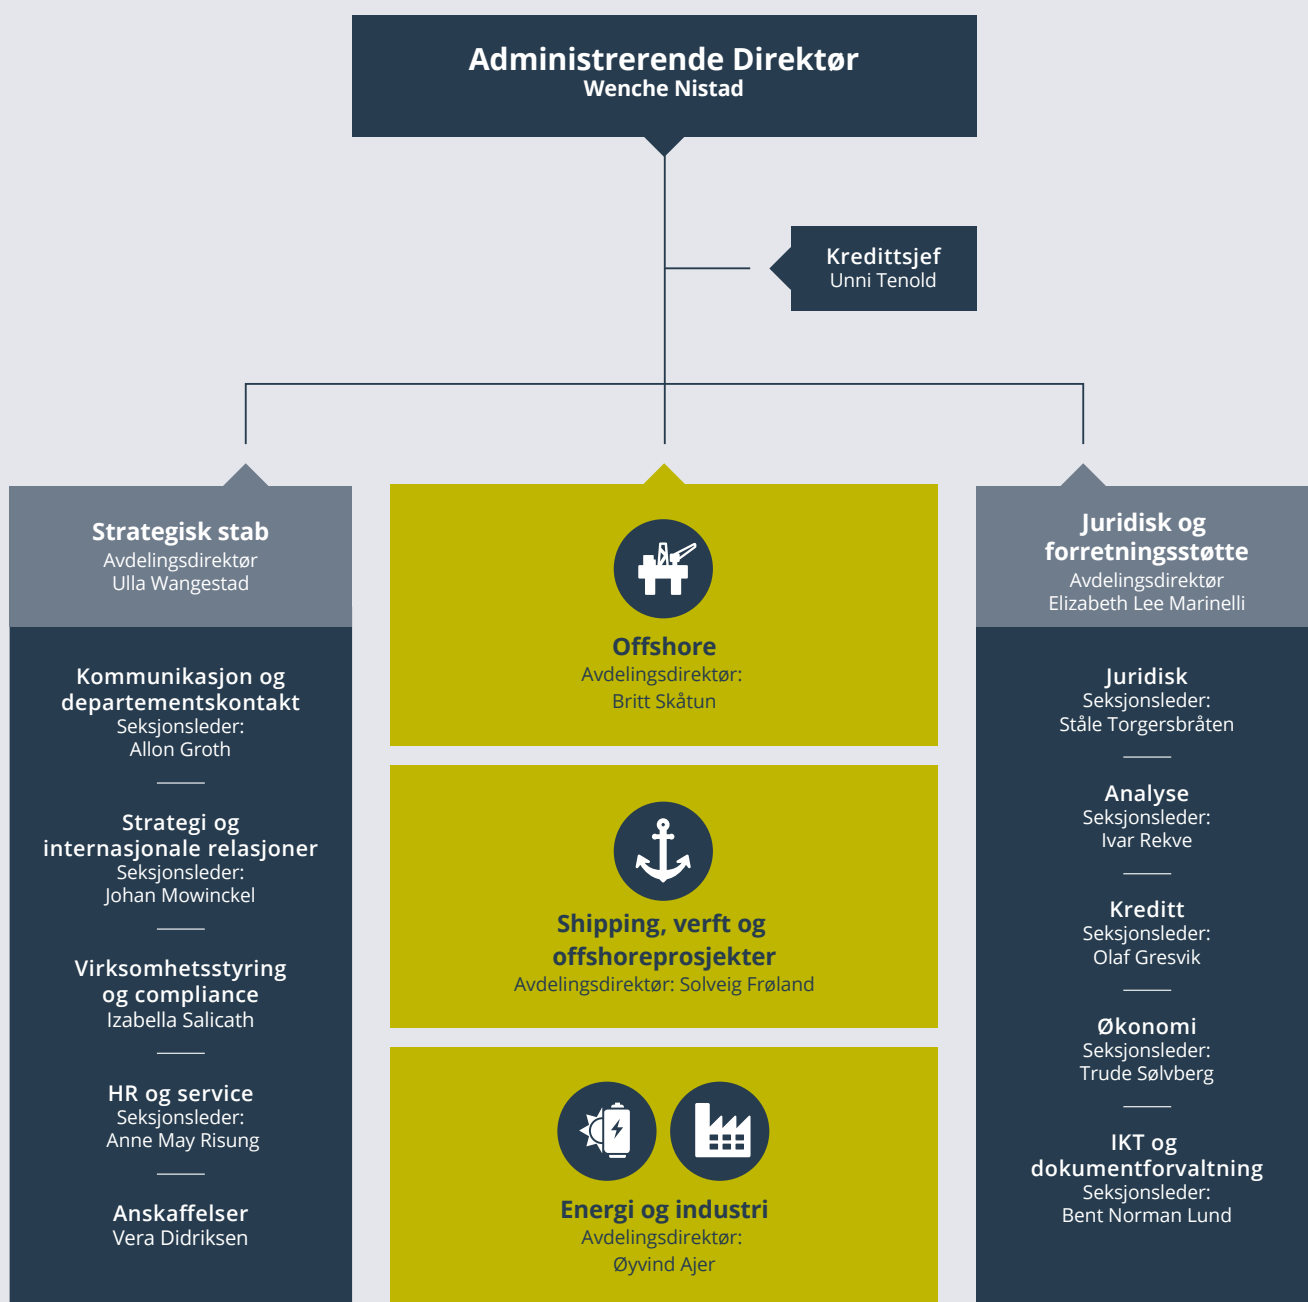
Administrerende Direktør
Wenche Nistad

Kredittsjef
Unni Tenold

Strategisk stab
Avdelingsdirektør
Ulla Wangestad

Kommunikasjon og departementskontakt
Seksjonsleder:
Allon Groth

Strategi og internasjonale relasjoner
Seksjonsleder:
Johan Mowinckel

Virksomhetsstyring og compliance
Izabella Salicath

HR og service
Seksjonsleder:
Anne May Risung

Anskaffelser
Vera Didriksen

Offshore
Avdelingsdirektør:
Britt Skåtun

Shipping, verft og offshoreprosjekter
Avdelingsdirektør: Solveig Frøland

Energi og industri
Avdelingsdirektør:
Øyvind Ajer

Juridisk og forretningsstøtte
Avdelingsdirektør
Elizabeth Lee Marinelli

Juridisk
Seksjonsleder:
Ståle Torgersbråten

Analyse
Seksjonsleder:
Ivar Rekve

Kreditt
Seksjonsleder:
Olaf Gresvik

Økonomi
Seksjonsleder:
Trude Sølvberg

IKT og dokumentforvaltning
Seksjonsleder:
Bent Norman Lund